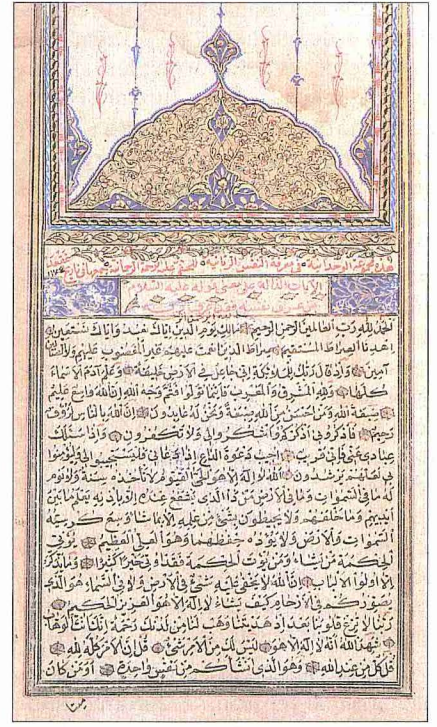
الحمد لله رب العالمين الرحمن الرحيم مالك يوم الدين اياك نعبد واياك نستعين اهدنا الصراط المستقيم صراط الذين انعمت عليهم غير المغضوب عليهم ولا الضالين آمين وإذ قال ربك للملائكة إني جاعل في الأرض خليفة وعلم آدم الأسماء كلها ولله المشرق والمغرب فأينما تولوا فثم وجه الله إن الله واسع عليم صبغة الله ومن أحسن من الله صبغة ونحن له عابدون إن الله بالناس لرؤوف رحيم فاذكروني أذكركم واشكروا لي ولا تكفرون وإذا سألك عبادي عني فإني قريب أجيب دعوة الداع إذا دعان فليستجيبوا لي وليؤمنوا بي لعلهم يرشدون الله لا إله إلا هو الحي القيوم لا تأخذه سنة ولا نوم له ما في السماوات وما في الأرض من ذا الذي يشفع عنده إلا بإذنه يعلم ما بين أيديهم وما خلفهم ولا يحيطون بشيء من علمه إلا بما شاء وسع كرسيه السماوات والأرض ولا يؤوده حفظهما وهو العلي العظيم يؤتي الحكمة من يشاء ومن يؤت الحكمة فقد أوتي خيرا كثيرا وما يذكر إلا أولو الألباب إن الله لا يخفى عليه شيء في الأرض ولا في السماء هو الذي يصوركم في الأرحام كيف يشاء لا إله إلا هو العزيز الحكيم ربنا لا تزغ قلوبنا بعد إذ هديتنا وهب لنا من لدنك رحمة إنك أنت الوهاب شهد الله أنه لا إله إلا هو ليس لك من الأمر شيء قل إن الأمر كله لله قل كل من عند الله وهو الذي أنشأكم من نفس واحدة أومن كان